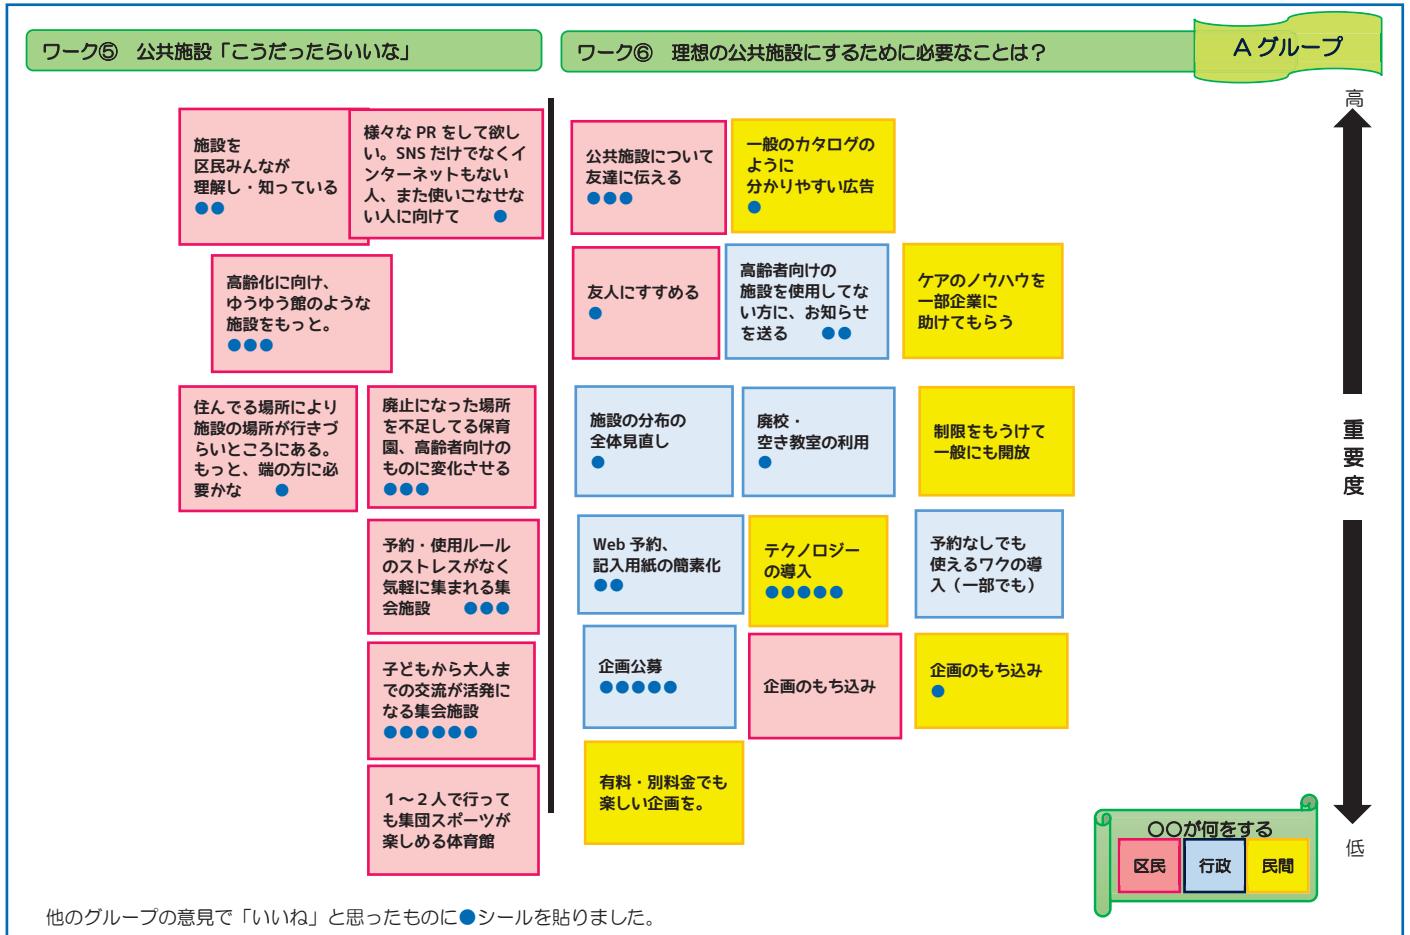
ワーク⑤　公共施設「こうだったらいいな」

施設を区民みんなが理解し・知っている ●●

様々な PR をして欲しい。SNS だけでなくインターネットもない人、また使いこなせない人に向けて ●

高齢化に向け、ゆうゆう館のような施設をもっと。●●●

住んでる場所により施設の場所が行きづらいところにある。もっと、端の方に必要かな ●

廃止になった場所を不足してる保育園、高齢者向けのものに変化させる ●●●

予約・使用ルールのストレスがなく気軽に集まれる集会施設 ●●●

子どもから大人までの交流が活発になる集会施設 ●●●●●●

1～2人で行っても集団スポーツが楽しめる体育館

ワーク⑥　理想の公共施設にするために必要なことは？

A グループ

高

重要度

低

公共施設について友達に伝える ●●●

一般のカタログのように分かりやすい広告 ●

友人にすすめる ●

高齢者向けの施設を使用してない方に、お知らせを送る ●●

ケアのノウハウを一部企業に助けてもらう

施設の分布の全体見直し ●

廃校・空き教室の利用 ●

制限をもうけて一般にも開放

Web 予約、記入用紙の簡素化 ●●

テクノロジーの導入 ●●●●●

予約なしでも使えるワクの導入（一部でも）

企画公募 ●●●●●

企画のもち込み

企画のもち込み ●

有料・別料金でも楽しい企画を。

○○が何をする

区民

行政

民間

他のグループの意見で「いいね」と思ったものに●シールを貼りました。